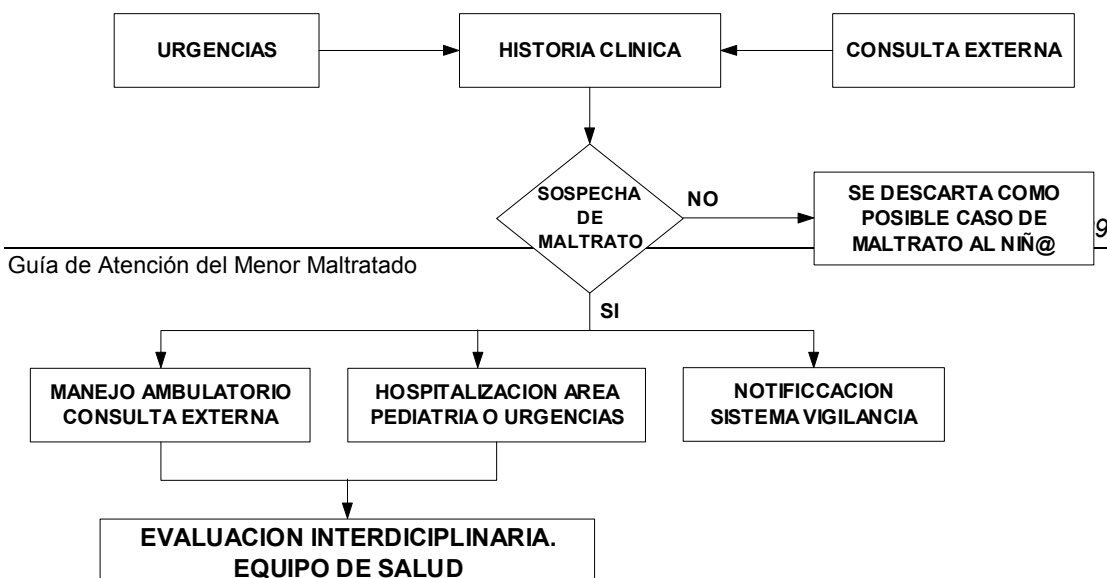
URGENCIAS

HISTORIA CLINICA

CONSULTA EXTERNA

SOSPECHA DE MALTRATO

NO

SE DESCARTA COMO POSIBLE CASO DE MALTRATO AL NIÑ@

9

Guía de Atención del Menor Maltratado

SI

MANEJO AMBULATORIO CONSULTA EXTERNA

HOSPITALIZACION AREA PEDIATRIA O URGENCIAS

NOTIFICCACION SISTEMA VIGILANCIA

EVALUACION INTERDICIPLINARIA. EQUIPO DE SALUD